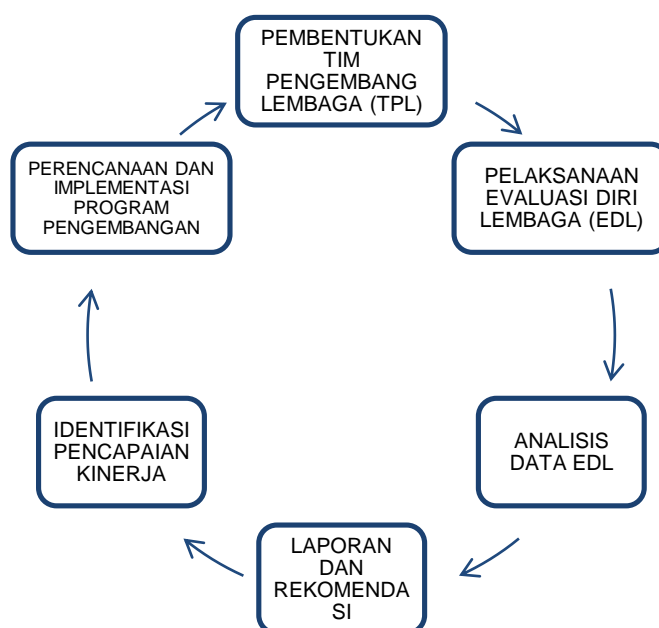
PEMBENTUKAN TIM PENGEMBANG LEMBAGA (TPL)

PELAKSANAAN EVALUASI DIRI LEMBAGA (EDL)

ANALISIS DATA EDL

LAPORAN DAN REKOMENDA SI

IDENTIFIKASI PENCAPAIAN KINERJA

PERENCANAAN DAN IMPLEMENTASI PROGRAM PENGEMBANGAN